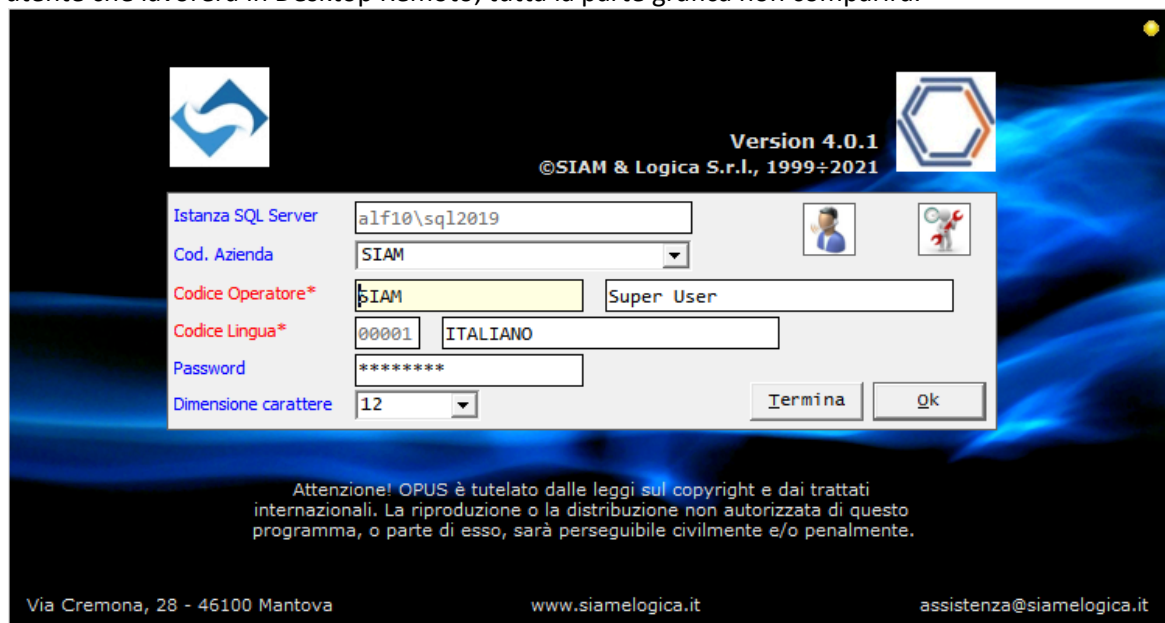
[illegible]

Version 4.0.1
©SIAM & Logica S.r.l., 1999÷2021

Istanza SQL Server alf10\sql2019
Cod. Azienda SIAM
Codice Operatore* SIAM Super User
Codice Lingua* 00001 ITALIANO
Password ********
Dimensione carattere 12

Termina
Ok

Attenzione! OPUS è tutelato dalle leggi sul copyright e dai trattati internazionali. La riproduzione o la distribuzione non autorizzata di questo programma, o parte di esso, sarà perseguibile civilmente e/o penalmente.

Via Cremona, 28 - 46100 Mantova
www.siamelogica.it
assistenza@siamelogica.it